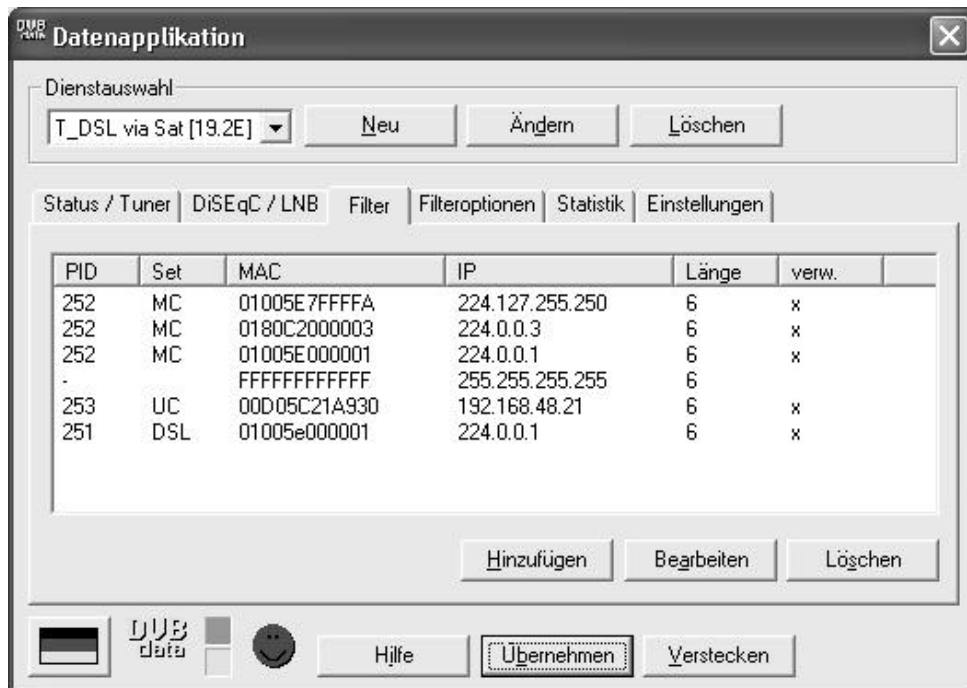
DVB Datenapplikation

Dienstauswahl

T_DSL via Sat [19.2E]

Neu

Ändern

Löschen

Status / Tuner | DiSEqC / LNB | Filter | Filteroptionen | Statistik | Einstellungen

| PID | Set | MAC | IP | Länge | verw. |
|---|---|---|---|---|---|
| 252 | MC | 01005E7FFFFA | 224.127.255.250 | 6 | x |
| 252 | MC | 0180C2000003 | 224.0.0.3 | 6 | x |
| 252 | MC | 01005E000001 | 224.0.0.1 | 6 | x |
| - | | FFFFFFFFFFFF | 255.255.255.255 | 6 | |
| 253 | UC | 00D05C21A930 | 192.168.48.21 | 6 | x |
| 251 | DSL | 01005e000001 | 224.0.0.1 | 6 | x |

Hinzufügen

Bearbeiten

Löschen

DVB data

Hilfe

Übernehmen

Verstecken